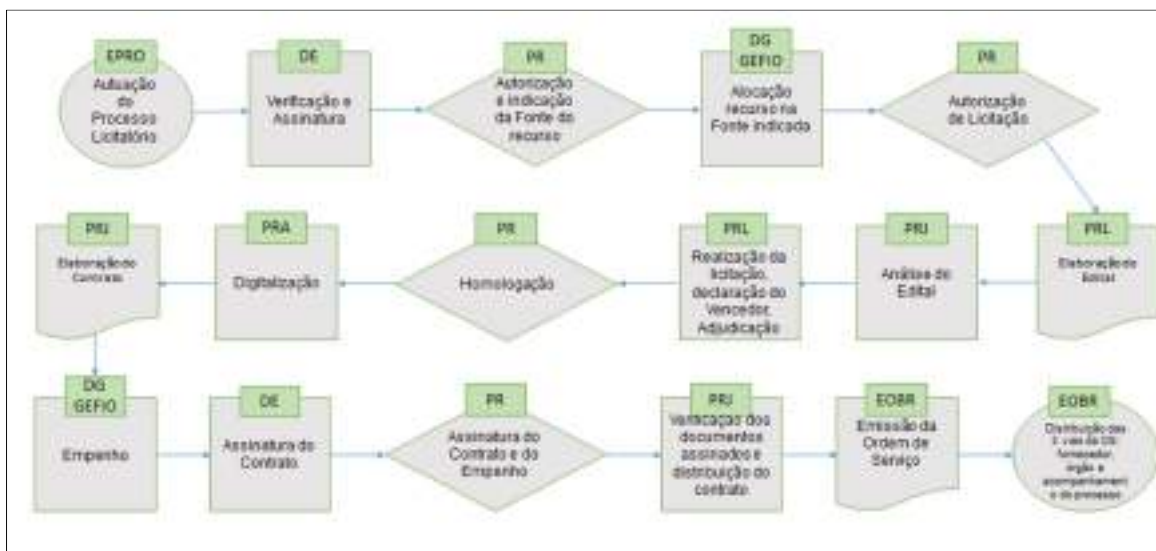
EPRO
Autuação do Processo Licitatório

DE
Verificação e Assinatura

PR
Autorização e indicação da Fonte do recurso

DG GEFIO
Alocação recurso na Fonte indicada

PR
Autorização de Licitação

PRL
Elaboração do Edital

PRJ
Análise do Edital

PRL
Realização da licitação, declaração do Vencedor, Adjudicação

PR
Homologação

PRA
Digitalização

PRJ
Elaboração do Contrato

DG GEFIO
Empenho

DE
Assinatura do Contrato

PR
Assinatura do Contrato e do Empenho

PRJ
Verificação dos documentos assinados e distribuição do contrato

EOBR
Emissão da Ordem de Serviço

EOBR
Distribuição das 3 vias da OS: fornecedor, órgão e acompanhamento do processo